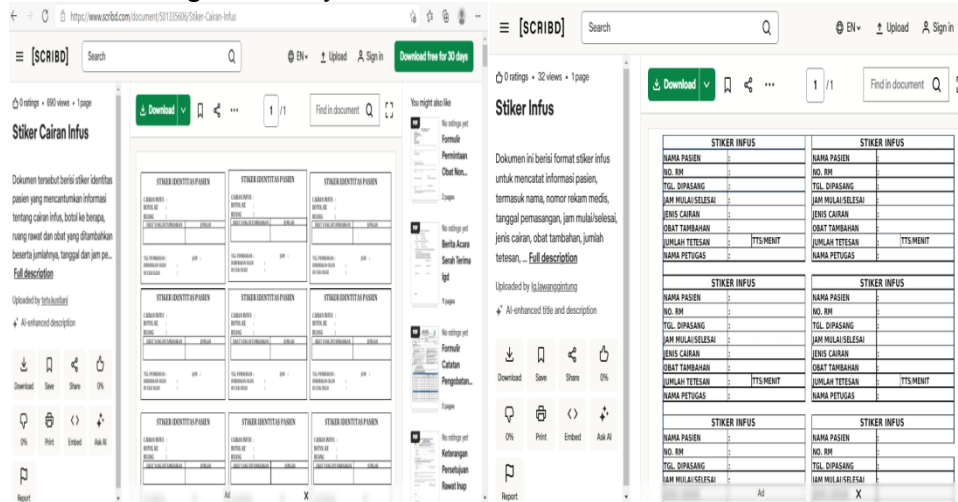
https://www.scribd.com/document/501335606/Stiker-Cairan-Infus

[SCRIBD] Search EN Upload Sign in Download free for 30 days

0 ratings • 690 views • 1 page

Stiker Cairan Infus

Dokumen tersebut berisi stiker identitas pasien yang mencantumkan informasi tentang cairan infus, botol ke berapa, ruang rawat dan obat yang ditambahkan beserta jumlahnya, tanggal dan jam pe... Full description

Uploaded by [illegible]

AI-enhanced description

Download Save Share 0%

0% Print Embed Ask AI

Report

Download 1 /1 Find in document

STIKER IDENTITAS PASIEN

You might also like

No ratings yet Formulir Permintaan Obat Non...

2 pages

No ratings yet Berita Acara Serah Terima Igd

9 pages

No ratings yet Formulir Catatan Pengobatan...

5 pages

No ratings yet Keterangan Persetujuan Rawat Inap

Ad X

[SCRIBD] Search EN Upload Sign in

0 ratings • 32 views • 1 page

Stiker Infus

Dokumen ini berisi format stiker infus untuk mencatat informasi pasien, termasuk nama, nomor rekam medis, tanggal pemasangan, jam mulai/selesai, jenis cairan, obat tambahan, jumlah tetesan, ... Full description

Uploaded by lg.lawanggintung

AI-enhanced title and description

Download Save Share 0%

0% Print Embed Ask AI

Report

Download 1 /1 Find in document

| STIKER INFUS | |
|---|---|
| NAMA PASIEN | : |
| NO. RM | : |
| TGL. DIPASANG | : |
| JAM MULAI/SELESAI | : |
| JENIS CAIRAN | : |
| OBAT TAMBAHAN | : |
| JUMLAH TETESAN | : TTS/MENIT |
| NAMA PETUGAS | : |

| STIKER INFUS | |
|---|---|
| NAMA PASIEN | : |
| NO. RM | : |
| TGL. DIPASANG | : |
| JAM MULAI/SELESAI | : |
| JENIS CAIRAN | : |
| OBAT TAMBAHAN | : |
| JUMLAH TETESAN | : TTS/MENIT |
| NAMA PETUGAS | : |

Ad X